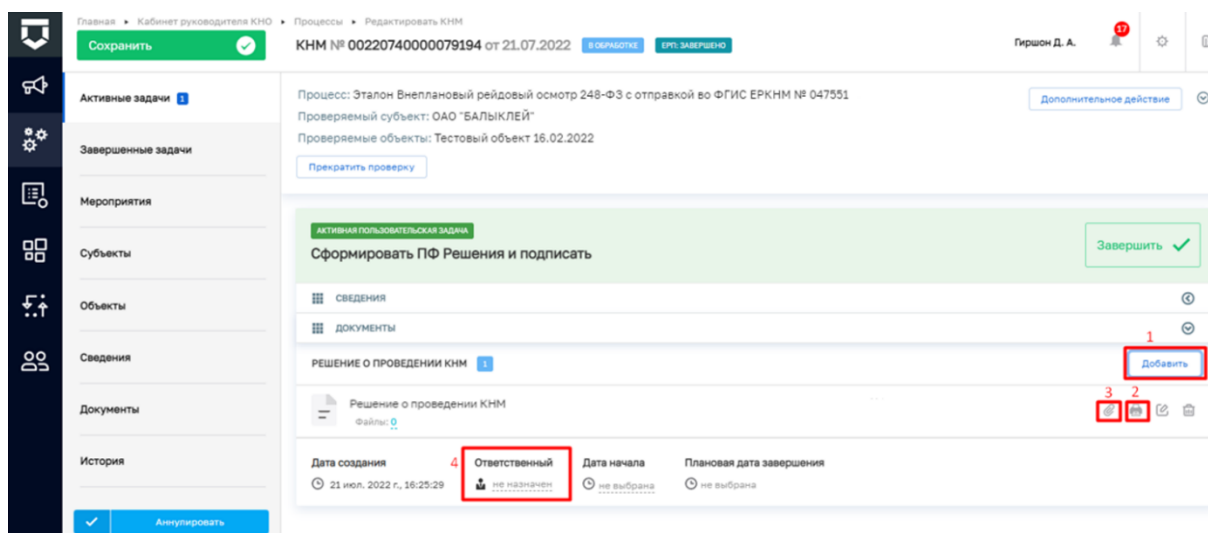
Главная • Кабинет руководителя КНО • Процессы • Редактировать КНМ

Сохранить

КНМ № 00220740000079194 от 21.07.2022 В ОБРАБОТКЕ ЕРП: ЗАВЕРШЕНО

Гиршон Д. А. 17

Активные задачи 1

Завершенные задачи

Мероприятия

Субъекты

Объекты

Сведения

Документы

История

Аннулировать

Процесс: Эталон Внеплановый рейдовый осмотр 248-ФЗ с отправкой во ФГИС ЕРКНМ № 047551
Проверяемый субъект: ОАО "БАЛЫКЛЕЙ"
Проверяемые объекты: Тестовый объект 16.02.2022

Дополнительное действие

Прекратить проверку

АКТИВНАЯ ПОЛЬЗОВАТЕЛЬСКАЯ ЗАДАЧА
Сформировать ПФ Решения и подписать

Завершить

СВЕДЕНИЯ

ДОКУМЕНТЫ

1

РЕШЕНИЕ О ПРОВЕДЕНИИ КНМ 1

Добавить

3 2

Решение о проведении КНМ
Файлы: 0

Дата создания
21 июл. 2022 г., 16:25:29

4 Ответственный
не назначен

Дата начала
не выбрана

Плановая дата завершения
не выбрана